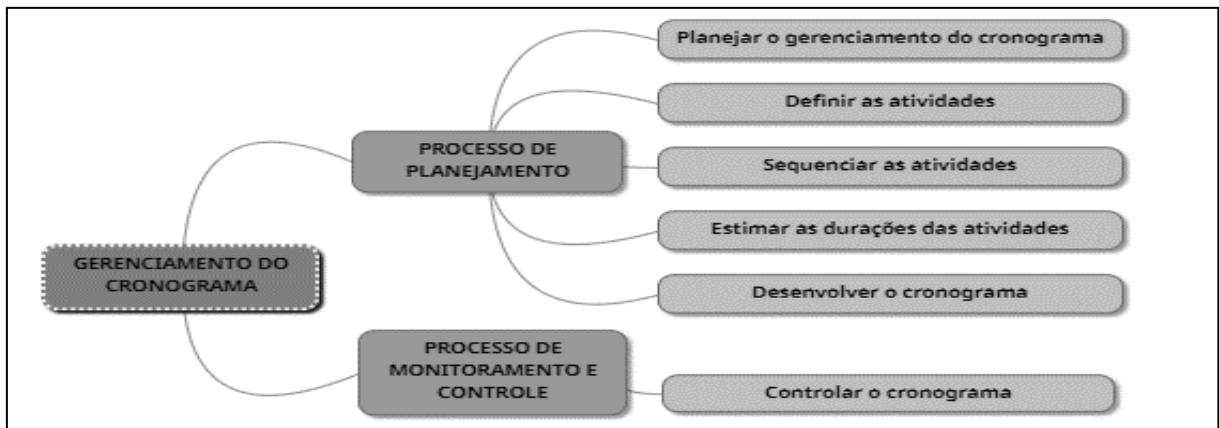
GERENCIAMENTO DO CRONOGRAMA

PROCESSO DE PLANEJAMENTO

Planejar o gerenciamento do cronograma

Definir as atividades

Sequenciar as atividades

Estimar as durações das atividades

Desenvolver o cronograma

PROCESSO DE MONITORAMENTO E CONTROLE

Controlar o cronograma